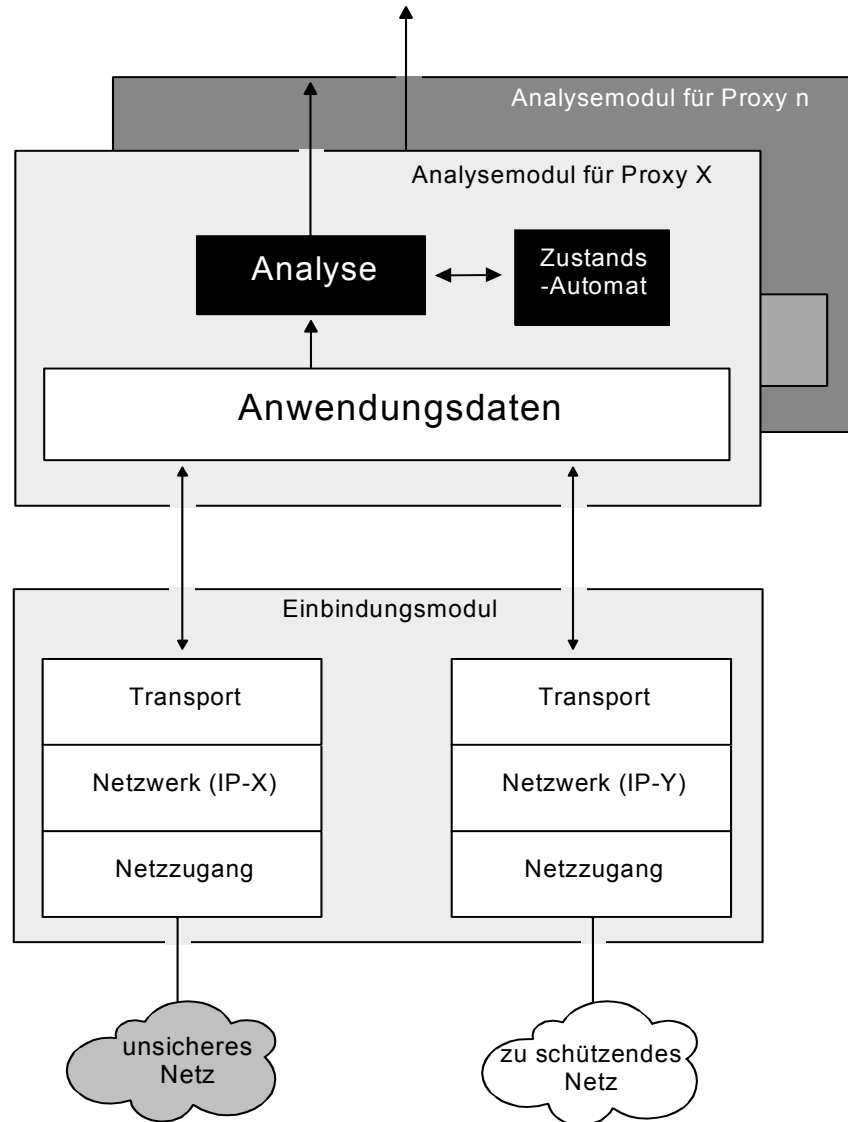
Analysemodul für Proxy n

Analysemodul für Proxy X

Analyse

Zustands -Automat

Anwendungsdaten

Einbindungsmodul

Transport

Netzwerk (IP-X)

Netzzugang

Transport

Netzwerk (IP-Y)

Netzzugang

unsicheres Netz

zu schützendes Netz